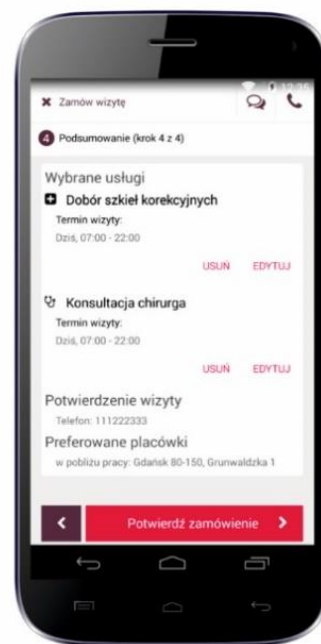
✖ Zamów wizytę

4 Podsumowanie (krok 4 z 4)

Wybrane usługi

Dobór szkieł korekcyjnych

Termin wizyty:

Dziś, 07:00 - 22:00

USUŃ EDYTUJ

Konsultacja chirurga

Termin wizyty:

Dziś, 07:00 - 22:00

USUŃ EDYTUJ

Potwierdzenie wizyty

Telefon: 111222333

Preferowane placówki

w pobliżu pracy: Gdańsk 80-150, Grunwaldzka 1

<

Potwierdź zamówienie >